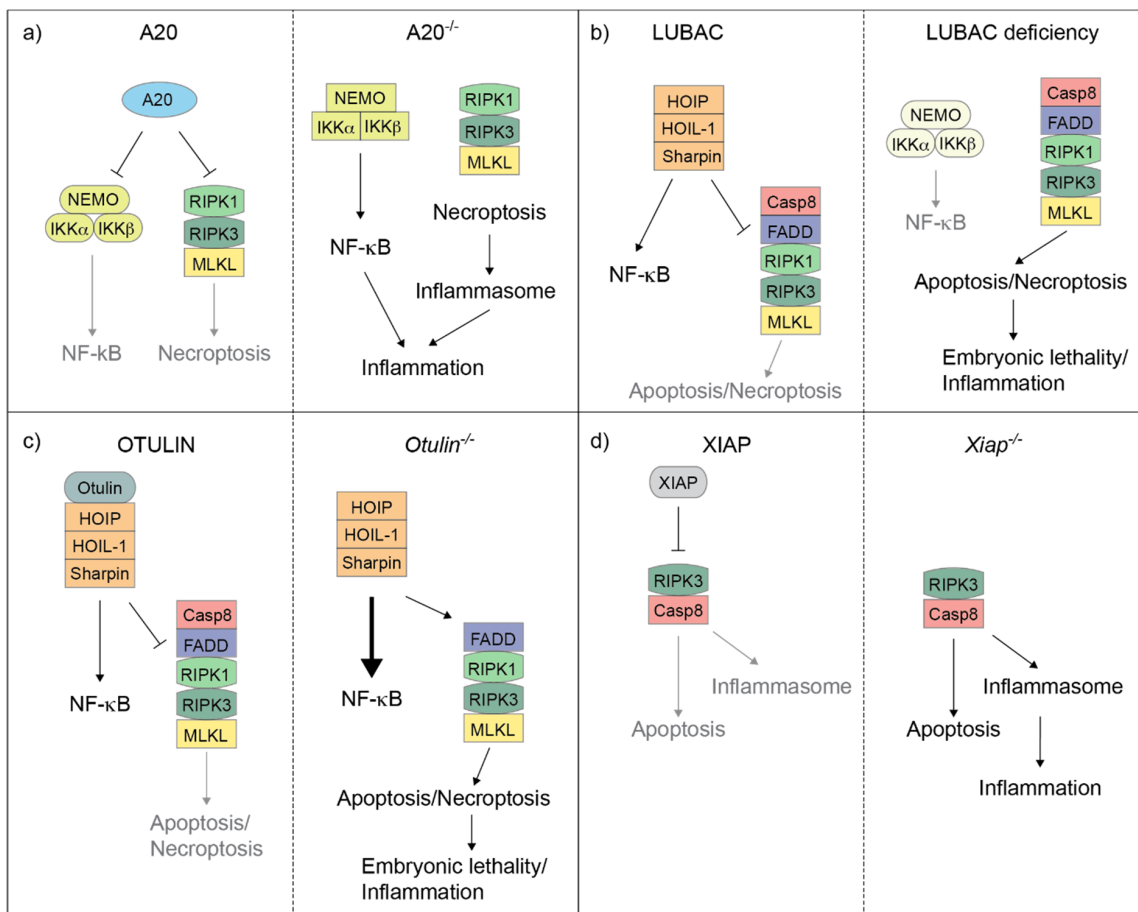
a) A20

A20

NEMO

IKKα IKKβ

RIPK1

RIPK3

MLKL

NF-kB

Necroptosis

$A20^{-/-}$

NEMO

IKKα IKKβ

RIPK1

RIPK3

MLKL

NF-κB

Necroptosis

Inflammasome

Inflammation

b) LUBAC

HOIP

HOIL-1

Sharpin

NF-κB

Casp8

FADD

RIPK1

RIPK3

MLKL

Apoptosis/Necroptosis

LUBAC deficiency

NEMO

IKKα IKKβ

NF-κB

Casp8

FADD

RIPK1

RIPK3

MLKL

Apoptosis/Necroptosis

Embryonic lethality/ Inflammation

c) OTULIN

Otulin

HOIP

HOIL-1

Sharpin

NF-κB

Casp8

FADD

RIPK1

RIPK3

MLKL

Apoptosis/ Necroptosis

$Otulin^{-/-}$

HOIP

HOIL-1

Sharpin

NF-κB

FADD

RIPK1

RIPK3

MLKL

Apoptosis/Necroptosis

Embryonic lethality/ Inflammation

d) XIAP

XIAP

RIPK3

Casp8

Inflammasome

Apoptosis

$Xiap^{-/-}$

RIPK3

Casp8

Inflammasome

Apoptosis

Inflammation